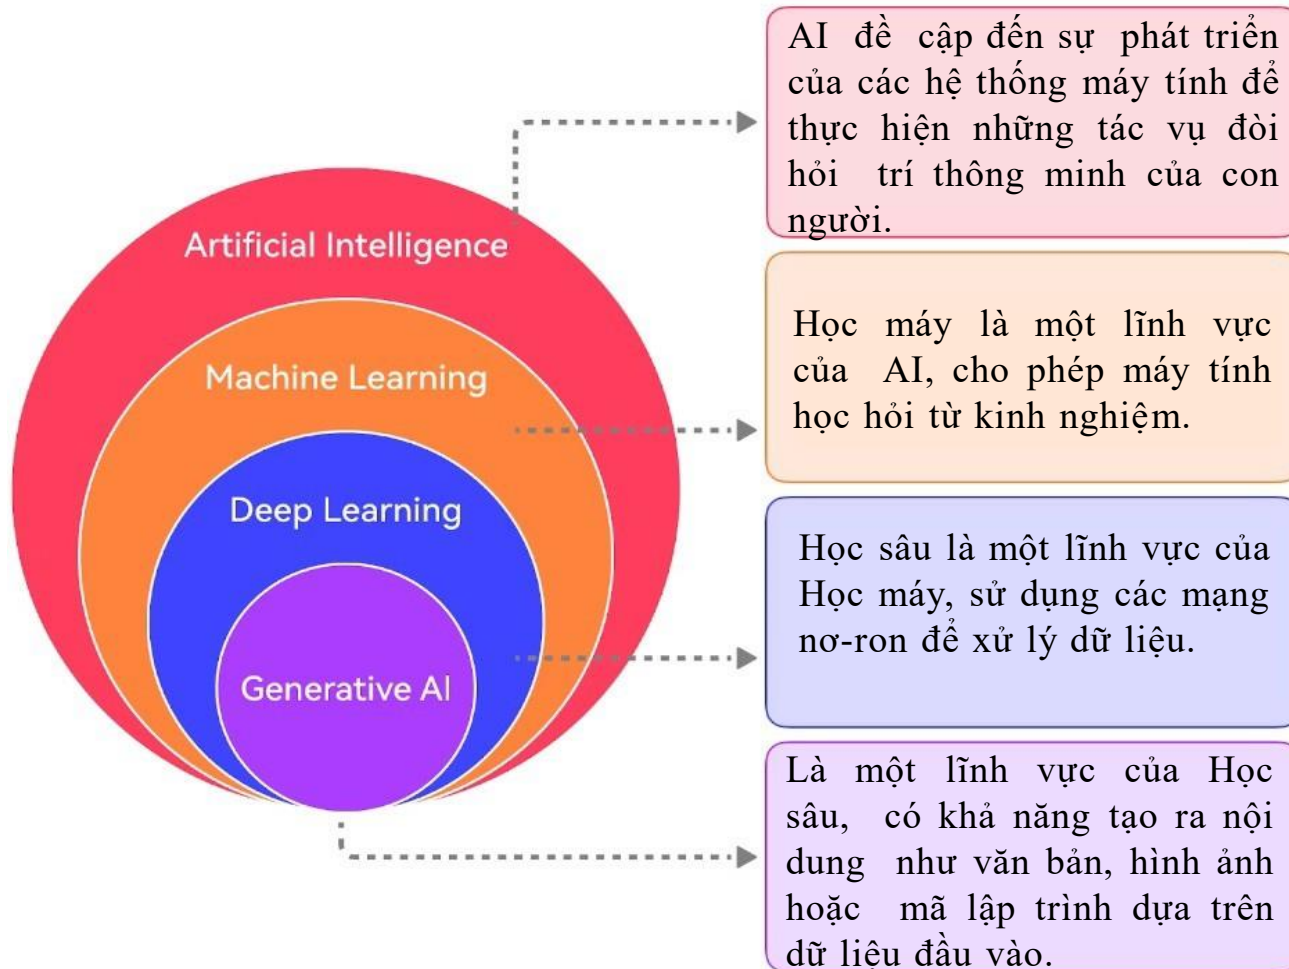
Artificial Intelligence

Machine Learning

Deep Learning

Generative AI

AI đề cập đến sự phát triển của các hệ thống máy tính để thực hiện những tác vụ đòi hỏi trí thông minh của con người.

Học máy là một lĩnh vực của AI, cho phép máy tính học hỏi từ kinh nghiệm.

Học sâu là một lĩnh vực của Học máy, sử dụng các mạng nơ-ron để xử lý dữ liệu.

Là một lĩnh vực của Học sâu, có khả năng tạo ra nội dung như văn bản, hình ảnh hoặc mã lập trình dựa trên dữ liệu đầu vào.